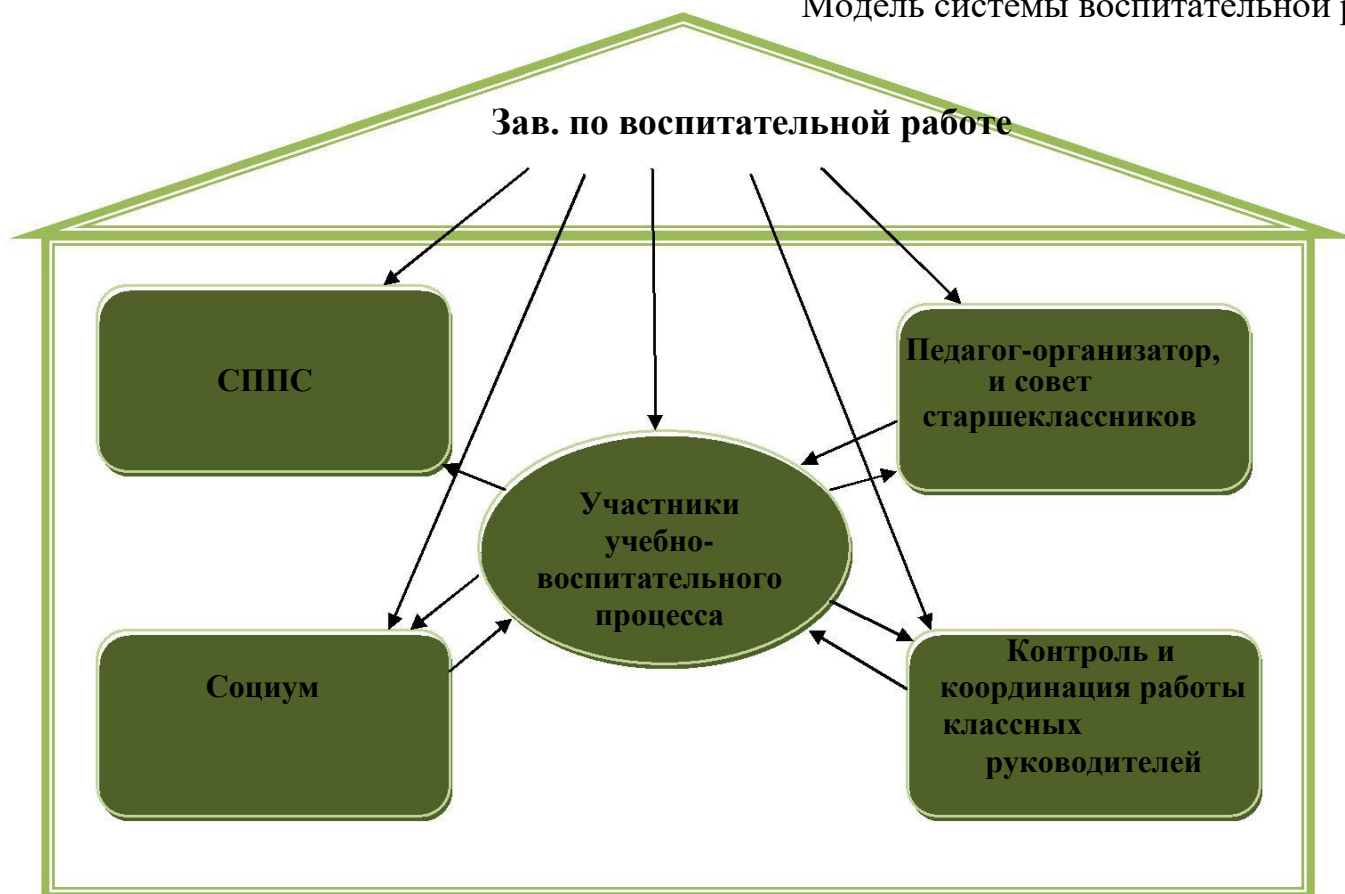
Модель системы воспитательной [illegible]

Зав. по воспитательной работе

СППС

Педагог-организатор, и совет старшеклассников

Участники учебно-воспитательного процесса

Социум

Контроль и координация работы классных руководителей